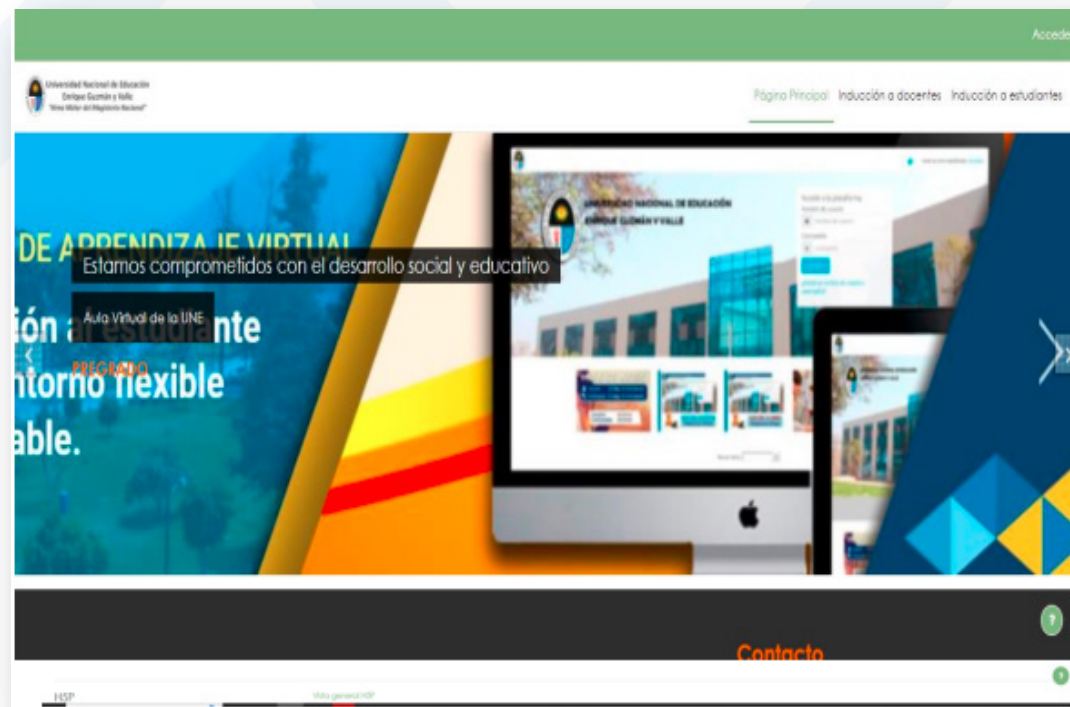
Accede

Universidad Nacional de Educación Enrique Guzmán y Valle "Alma Máter del Magisterio Nacional"

Página Principal Inducción a docentes Inducción a estudiantes

DE APRENDIZAJE VIRTUAL

Estamos comprometidos con el desarrollo social y educativo

ión al estudiante

Aula Virtual de la UNE

PREGRADO

ntorno flexible

able.

UNIVERSIDAD NACIONAL DE EDUCACIÓN ENRIQUE GUZMÁN Y VALLE

Contacto

HSP

Vista general HSP